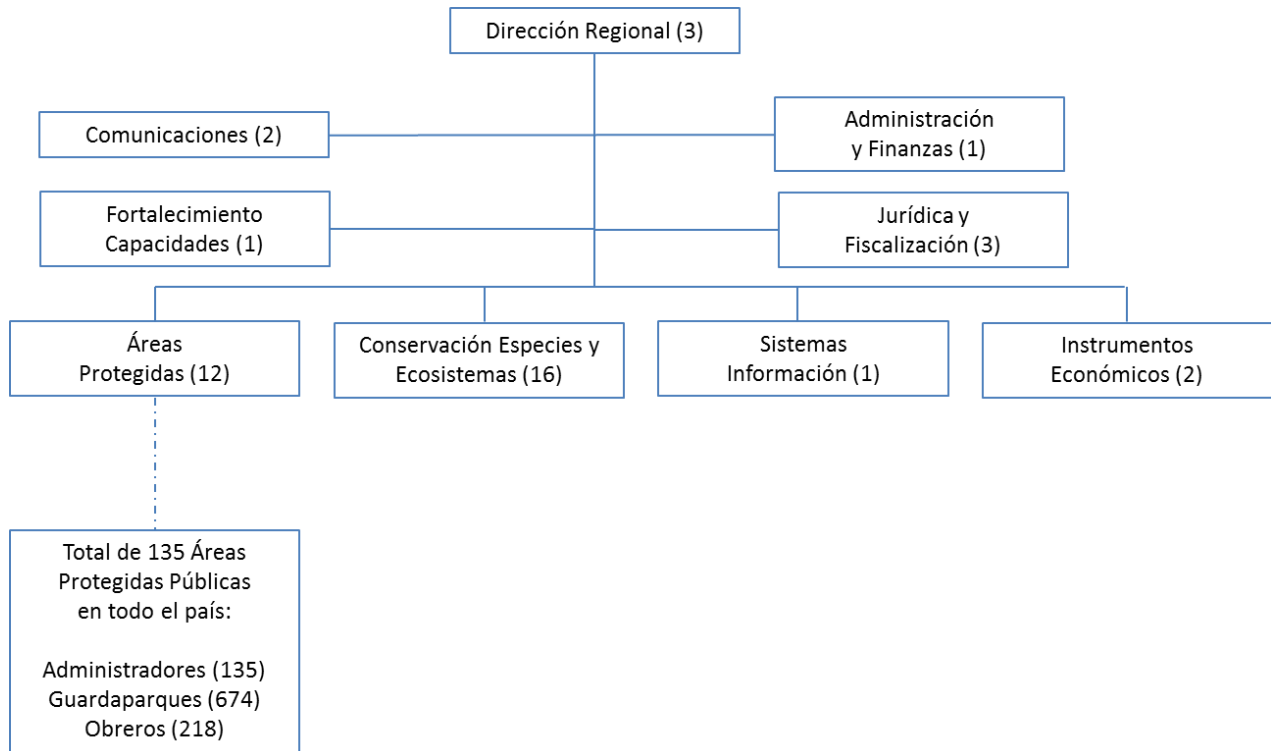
Dirección Regional (3)

Comunicaciones (2)

Administración y Finanzas (1)

Fortalecimiento Capacidades (1)

Jurídica y Fiscalización (3)

Áreas Protegidas (12)

Conservación Especies y Ecosistemas (16)

Sistemas Información (1)

Instrumentos Económicos (2)

Total de 135 Áreas Protegidas Públicas en todo el país:

Administradores (135)
Guardaparques (674)
Obreros (218)